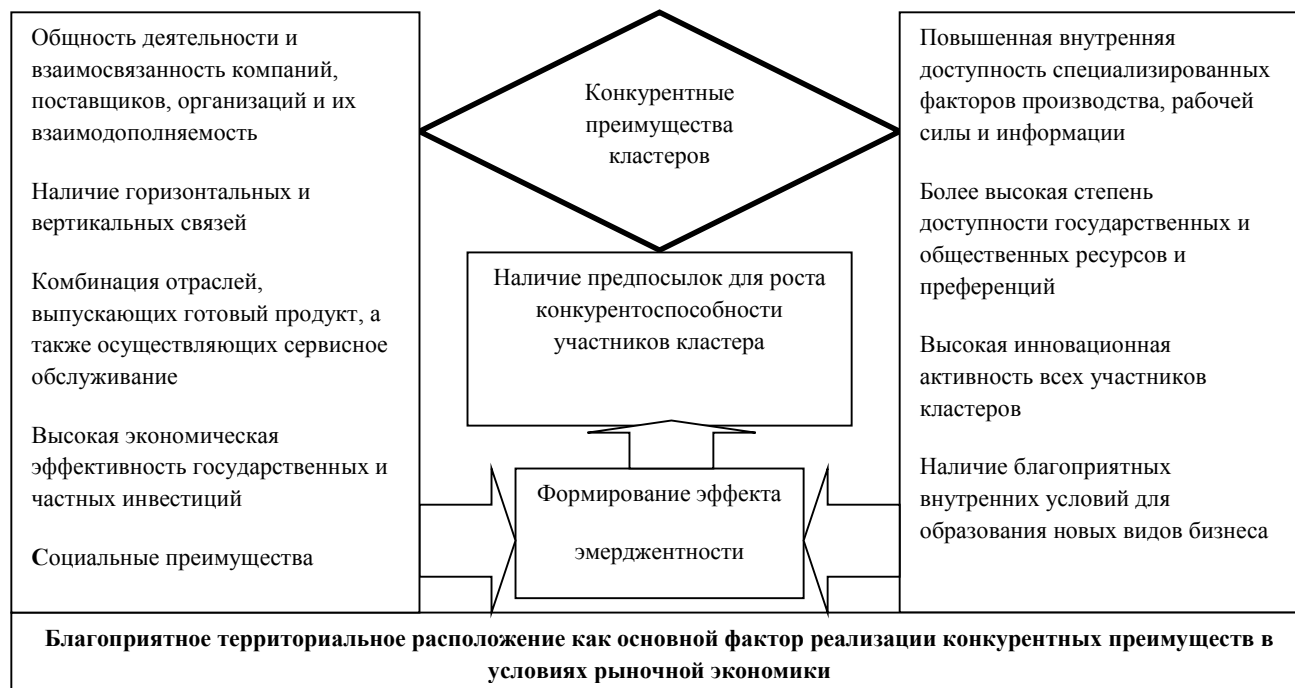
Общность деятельности и взаимосвязанность компаний, поставщиков, организаций и их взаимодополняемость

Наличие горизонтальных и вертикальных связей

Комбинация отраслей, выпускающих готовый продукт, а также осуществляющих сервисное обслуживание

Высокая экономическая эффективность государственных и частных инвестиций

Социальные преимущества

Конкурентные преимущества кластеров

Наличие предпосылок для роста конкурентоспособности участников кластера

Формирование эффекта эмерджентности

Повышенная внутренняя доступность специализированных факторов производства, рабочей силы и информации

Более высокая степень доступности государственных и общественных ресурсов и преференций

Высокая инновационная активность всех участников кластеров

Наличие благоприятных внутренних условий для образования новых видов бизнеса

**Благоприятное территориальное расположение как основной фактор реализации конкурентных преимуществ в условиях рыночной экономики**